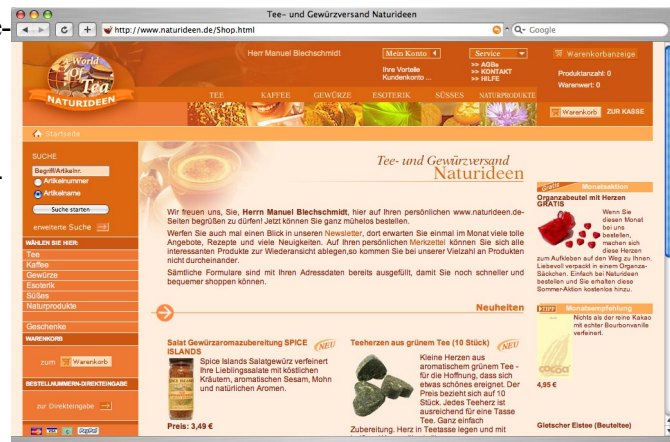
Tee- und Gewürzversand Naturideen

http://www.naturideen.de/Shop.html

Q- Google

World of Tea
NATURIDEEN

Herr Manuel Blechschmidt

Mein Konto

Ihre Vorteile
Kundenkonto ...

Service
>> AGBs
>> KONTAKT
>> HILFE

Warenkorbanzeige
Produktanzahl: 0
Warenwert: 0

TEE KAFFEE GEWÜRZE ESOTERIK SÜSSES NATURPRODUKTE

Warenkorb ZUR KASSE

Startseite

SUCHE
Begriff/Artikelnr.
Artikelnummer
Artikelname
Suche starten
erweiterte Suche

WÄHLEN SIE HIER:
Tee
Kaffee
Gewürze
Esoterik
Süßes
Naturprodukte
Geschenke

WARENKORB
zum Warenkorb

BESTELLNUMMERN-DIREKTEINGABE
zur Direkteingabe

Tee- und Gewürzversand
Naturideen

Wir freuen uns, Sie, Herrn Manuel Blechschmidt, hier auf Ihren persönlichen www.naturideen.de-Seiten begrüßen zu dürfen! Jetzt können Sie ganz mühelos bestellen.

Werfen Sie auch mal einen Blick in unseren Newsletter, dort erwarten Sie einmal im Monat viele tolle Angebote, Rezepte und viele Neuigkeiten. Auf Ihren persönlichen Merkzettel können Sie sich alle interessanten Produkte zur Wiederansicht ablegen,so kommen Sie bei unserer Vielzahl an Produkten nicht durcheinander.

Sämtliche Formulare sind mit Ihren Adressdaten bereits ausgefüllt, damit Sie noch schneller und bequemer shoppen können.

Neuheiten

Salat Gewürzaromazubereitung SPICE ISLANDS
NEU
Spice Islands Salatgewürz verfeinert Ihre Lieblingssalate mit köstlichen Kräutern, aromatischen Sesam, Mohn und natürlichen Aromen.
Preis: 3,49 €

Teeherzen aus grünem Tee (10 Stück)
NEU
Kleine Herzen aus aromatischem grünem Tee - für die Hoffnung, dass sich etwas schönes ereignet. Der Preis bezieht sich auf 10 Stück. Jedes Teeherz ist ausreichend für eine Tasse Tee. Ganz einfach Zubereitung. Herz in Teetasse legen und mit

Monatsaktion
Organzabeutel mit Herzen GRATIS
Wenn Sie diesen Monat bei uns bestellen, machen sich diese Herzen zum Aufkleben auf den Weg zu Ihnen. Liebevoll verpackt in einem Organza-Säckchen. Einfach bei Naturideen bestellen und Sie erhalten diese Sommer-Aktion kostenlos hinzu.

Monatsempfehlung
Nichts als der reine Kakao mit echter Bourbonvanille verfeinert.
4,95 €

Gletscher Eistee (Beuteltee)